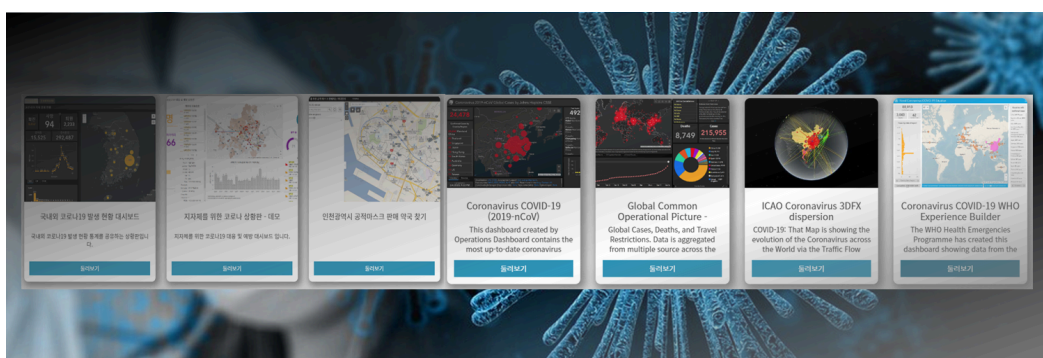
국내외 코로나19 발생 현황 대시보드

국내외 코로나19 발생 현황 통계를 공유하는 상황판입니다.

둘러보기

지자체를 위한 코로나 상황판 - 데모

지자체를 위한 코로나19 대응 및 예방 대시보드 입니다.

둘러보기

인천광역시 공적마스크 판매 약국 찾기

둘러보기

Coronavirus COVID-19 (2019-nCoV)

This dashboard created by Operations Dashboard contains the most up-to-date coronavirus

둘러보기

Global Common Operational Picture -

Global Cases, Deaths, and Travel Restrictions. Data is aggregated from multiple source across the

8,749

215,955

둘러보기

ICAO Coronavirus 3DFX dispersion

COVID-19: That Map is showing the evolution of the Coronavirus across the World via the Traffic Flow

둘러보기

Coronavirus COVID-19 WHO Experience Builder

The WHO Health Emergencies Programme has created this dashboard showing data from the

둘러보기